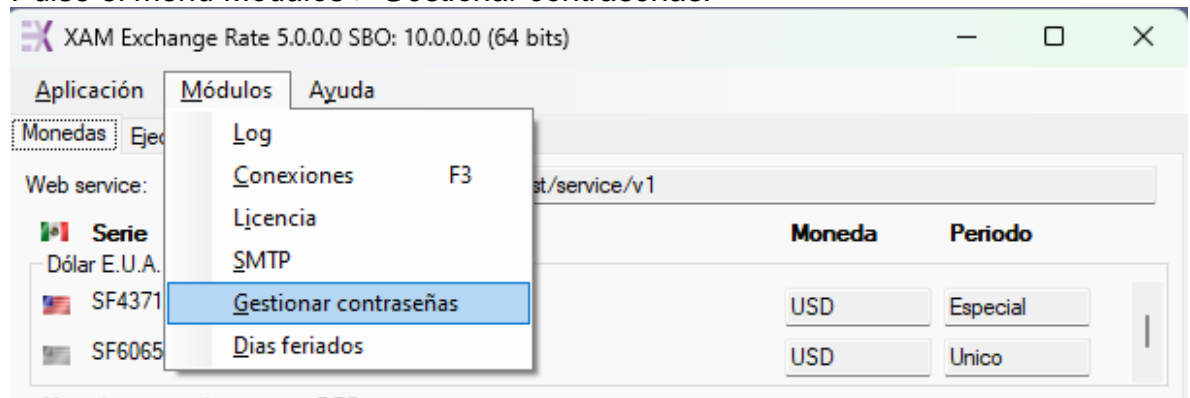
XAM Exchange Rate 5.0.0.0 SBO: 10.0.0.0 (64 bits)

Aplicación Módulos Ayuda

Monedas Eje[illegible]

Log
Conexiones F3
Licencia
SMTP
Gestionar contraseñas
Dias feriados

Web service: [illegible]st/service/v1

Serie
Dólar E.U.A.
SF4371
SF6065

| Moneda | Periodo |
|---|---|
| USD | Especial |
| USD | Unico |